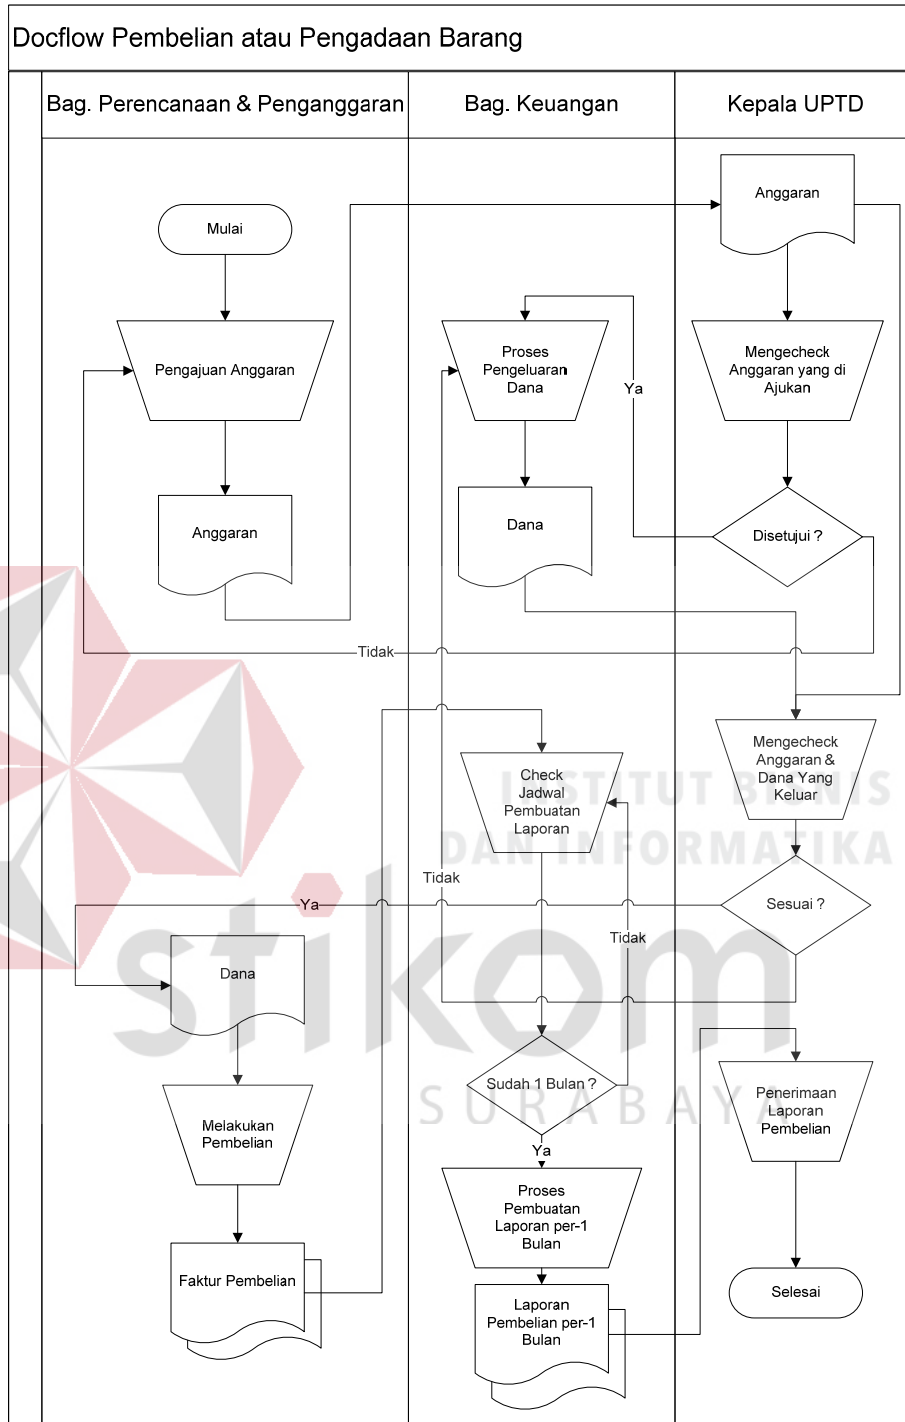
Docflow Pembelian atau Pengadaan Barang

Bag. Perencanaan & Penganggaran

Bag. Keuangan

Kepala UPTD

Anggaran

Mulai

Proses Pengeluaran Dana

Pengajuan Anggaran

Ya

Mengecheck Anggaran yang di Ajukan

Anggaran

Dana

Disetujui ?

Tidak

Mengecheck Anggaran & Dana Yang Keluar

Check Jadwal Pembuatan Laporan

INSTITUT BISNIS DAN INFORMATIKA

Tidak

Ya

Sesuai ?

Tidak

Dana

stikom

Sudah 1 Bulan ?

SURABAYA

Melakukan Pembelian

Penerimaan Laporan Pembelian

Ya

Proses Pembuatan Laporan per-1 Bulan

Faktur Pembelian

Selesai

Laporan Pembelian per-1 Bulan